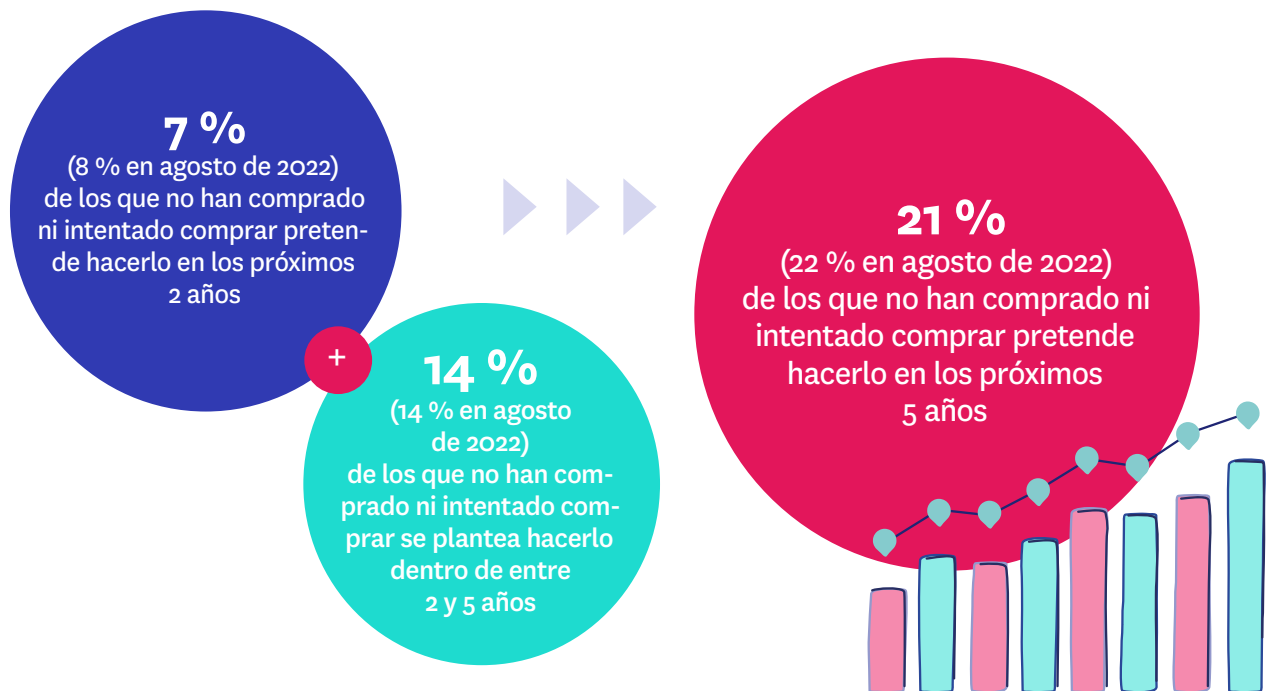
7 %
(8 % en agosto de 2022)
de los que no han comprado ni intentado comprar pretende hacerlo en los próximos 2 años

+

14 %
(14 % en agosto de 2022)
de los que no han comprado ni intentado comprar se plantea hacerlo dentro de entre 2 y 5 años

21 %
(22 % en agosto de 2022)
de los que no han comprado ni intentado comprar pretende hacerlo en los próximos 5 años